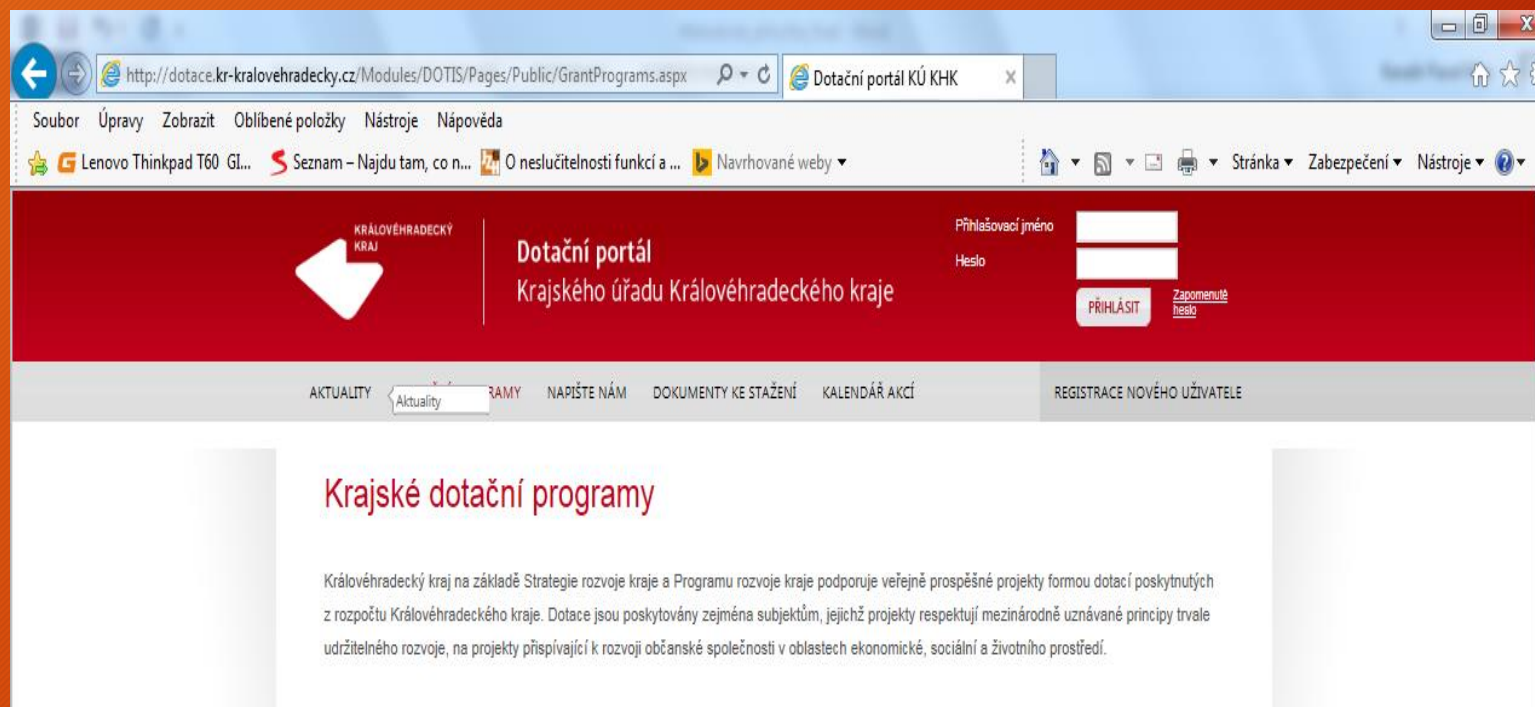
http://dotace.kr-kralovehradecky.cz/Modules/DOTIS/Pages/Public/GrantPrograms.aspx

Dotační portál KÚ KHK

Soubor Úpravy Zobrazit Oblíbené položky Nástroje Nápověda

Lenovo Thinkpad T60 GI... Seznam – Najdu tam, co n... O neslučitelnosti funkcí a ... Navrhované weby ▾

Stránka ▾ Zabezpečení ▾ Nástroje ▾

KRÁLOVÉHRADECKÝ KRAJ

Dotační portál
Krajského úřadu Královéhradeckého kraje

Přihlašovací jméno
Heslo
PŘIHLÁSIT
Zapomenuté heslo

AKTUALITY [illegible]RAMY NAPIŠTE NÁM DOKUMENTY KE STAŽENÍ KALENDÁŘ AKCÍ REGISTRACE NOVÉHO UŽIVATELE

Aktuality

Krajské dotační programy

Královéhradecký kraj na základě Strategie rozvoje kraje a Programu rozvoje kraje podporuje veřejně prospěšné projekty formou dotací poskytnutých z rozpočtu Královéhradeckého kraje. Dotace jsou poskytovány zejména subjektům, jejichž projekty respektují mezinárodně uznávané principy trvale udržitelného rozvoje, na projekty přispívající k rozvoji občanské společnosti v oblastech ekonomické, sociální a životního prostředí.